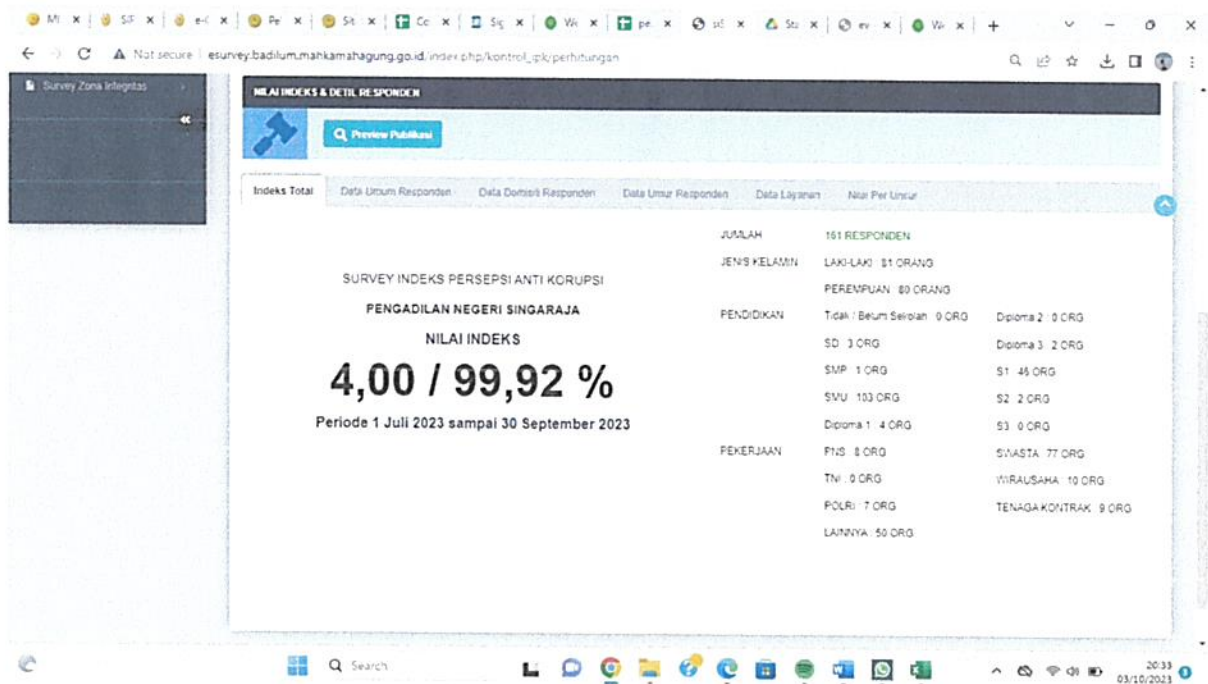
Mi × SIF × e-( × Pe × Sit × Cc × Sig × Wi × pe × sil × Sta × ev × W × +

Not secure | esurvey.badilum.mahkamahagung.go.id/index.php/kontrol_ipk/perhitungan

Survey Zona Integritas

NILAI INDEKS & DETIL RESPONDEN

Preview Publikasi

Indeks Total | Data Umum Responden | Data Domisili Responden | Data Umur Responden | Data Layanan | Nilai Per Unsur

SURVEY INDEKS PERSEPSI ANTI KORUPSI

PENGADILAN NEGERI SINGARAJA

NILAI INDEKS

4,00 / 99,92 %

Periode 1 Juli 2023 sampai 30 September 2023

| | | |
|---|---|---|
| JUMLAH | 161 RESPONDEN | |
| JENIS KELAMIN | LAKI-LAKI : 81 ORANG | |
| | PEREMPUAN : 80 ORANG | |
| PENDIDIKAN | Tidak / Belum Sekolah : 0 ORG | Diploma 2 : 0 ORG |
| | SD : 3 ORG | Diploma 3 : 2 ORG |
| | SMP : 1 ORG | S1 : 46 ORG |
| | SMU : 103 ORG | S2 : 2 ORG |
| | Diploma 1 : 4 ORG | S3 : 0 ORG |
| PEKERJAAN | PNS : 8 ORG | SWASTA : 77 ORG |
| | TNI : 0 ORG | WIRAUSAHA : 10 ORG |
| | POLRI : 7 ORG | TENAGA KONTRAK : 9 ORG |
| | LAINNYA : 50 ORG | |

Search

20:33
03/10/2023